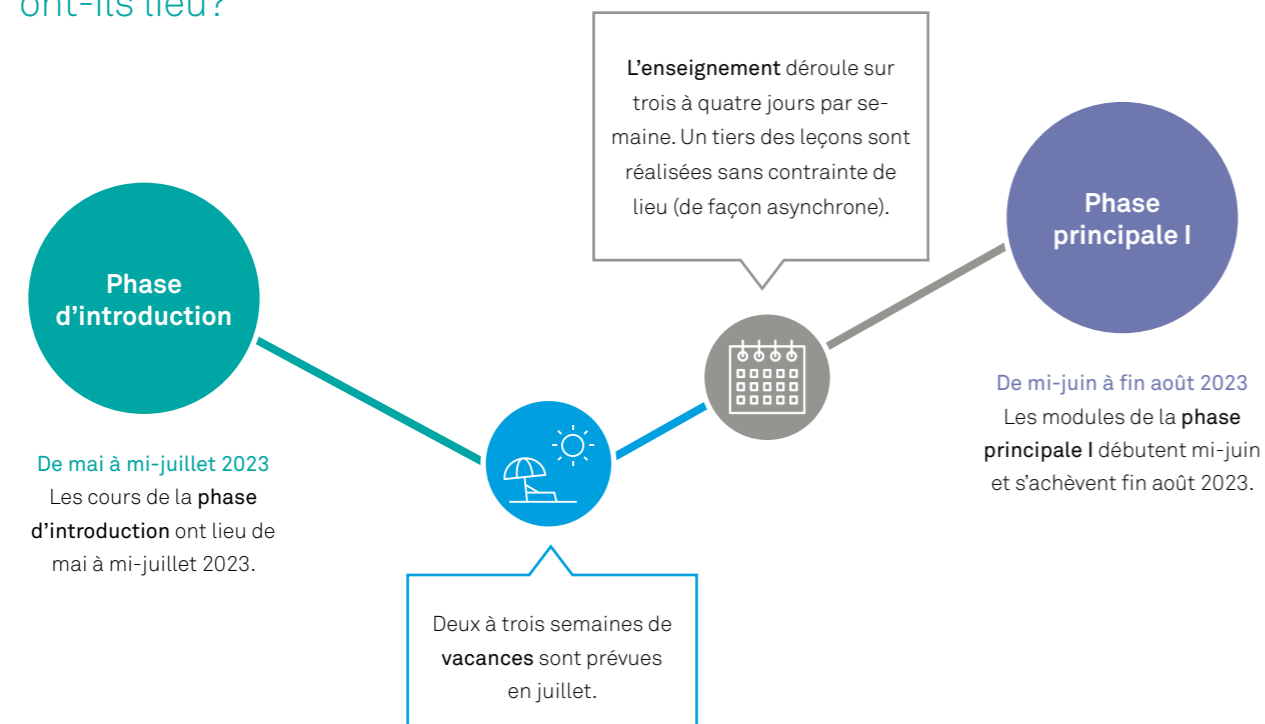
ont-ils lieu?

L’enseignement déroule sur trois à quatre jours par semaine. Un tiers des leçons sont réalisées sans contrainte de lieu (de façon asynchrone).

Phase d’introduction

De mai à mi-juillet 2023
Les cours de la phase d’introduction ont lieu de mai à mi-juillet 2023.

Deux à trois semaines de vacances sont prévues en juillet.

Phase principale I

De mi-juin à fin août 2023
Les modules de la phase principale I débutent mi-juin et s’achèvent fin août 2023.